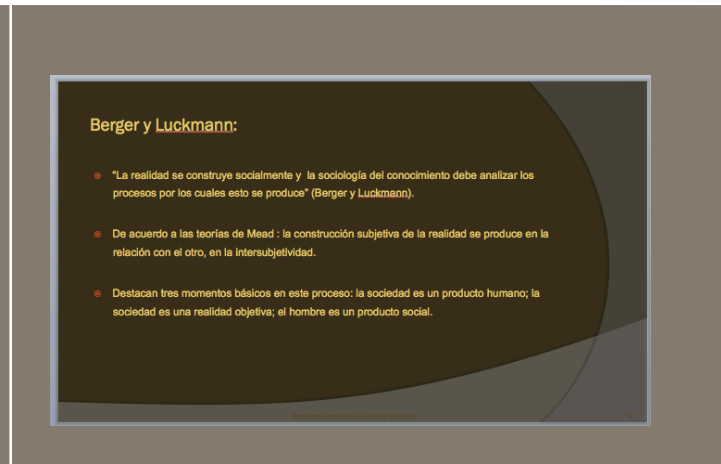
Berger y Luckmann:

"La realidad se construye socialmente y la sociología del conocimiento debe analizar los procesos por los cuales esto se produce" (Berger y Luckmann).

De acuerdo a las teorías de Mead : la construcción subjetiva de la realidad se produce en la relación con el otro, en la intersubjetividad.

Destacan tres momentos básicos en este proceso: la sociedad es un producto humano; la sociedad es una realidad objetiva; el hombre es un producto social.

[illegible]